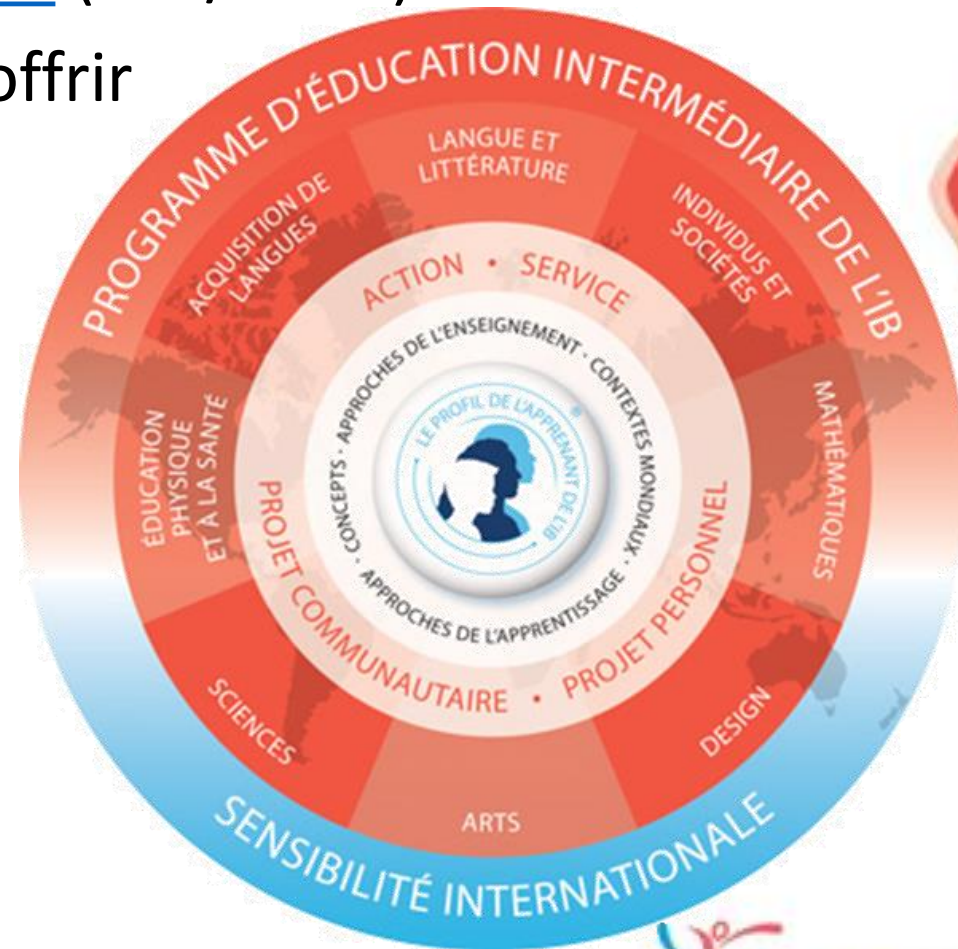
offrir

PROGRAMME D'ÉDUCATION INTERMÉDIAIRE DE L'IB

LANGUE ET LITTÉRATURE

INDIVIDUS ET SOCIÉTÉS

MATHÉMATIQUES

DESIGN

ARTS

SCIENCES

ÉDUCATION PHYSIQUE ET À LA SANTÉ

ACQUISITION DE LANGUES

ACTION • SERVICE

PROJET COMMUNAUTAIRE • PROJET PERSONNEL

APPROCHES DE L'ENSEIGNEMENT • CONTEXTES MONDIAUX • APPROCHES DE L'APPRENTISSAGE • CONCEPTS •

LE PROFIL DE L'APPRENANT DE L'IB

SENSIBILITÉ INTERNATIONALE